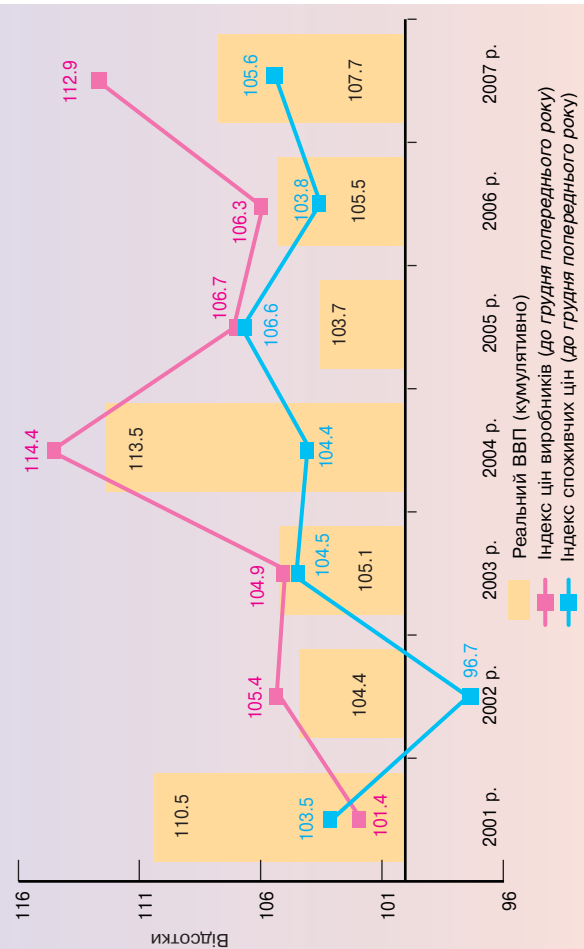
Відсотки

116
111
106
101
96

2001 р.
2002 р.
2003 р.
2004 р.
2005 р.
2006 р.
2007 р.

110.5
104.4
105.1
113.5
103.7
105.5
107.7

101.4
105.4
104.9
114.4
106.7
106.3
112.9

103.5
96.7
104.5
104.4
106.6
103.8
105.6

Реальний ВВП (кумулятивно)
Індекс цін виробників (до грудня попереднього року)
Індекс споживчих цін (до грудня попереднього року)